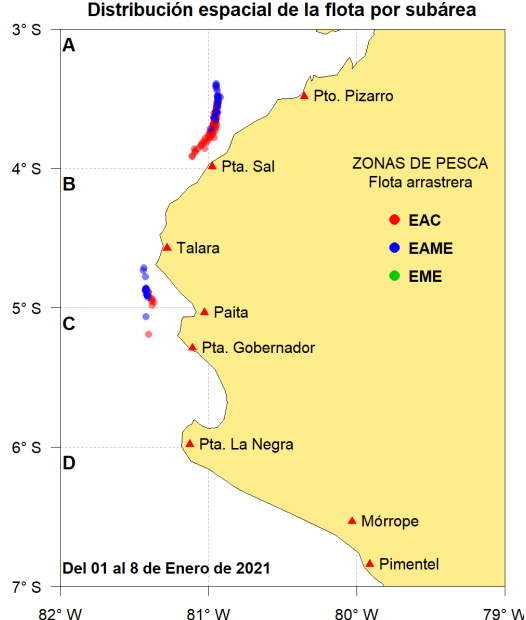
Distribución espacial de la flota por subárea

3° S
A
Pto. Pizarro
4° S
B
Pta. Sal
ZONAS DE PESCA
Flota arrastrera
EAC
EAME
EME
Talara
5° S
C
Paita
Pta. Gobernador
6° S
D
Pta. La Negra
Mórrope
Pimentel
Del 01 al 8 de Enero de 2021
7° S
82° W
81° W
80° W
79° W